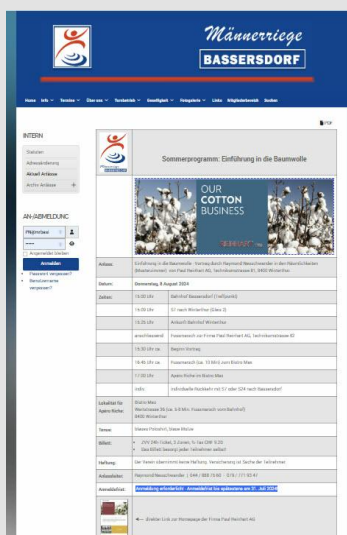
Männerriege
BASSERSDORF

Home Info Termine Über uns Turnbetrieb Geselligkeit Fotogalerie Links Mitgliederbereich Suchen

PDF

INTERN

Statuten
Adressänderung
Aktuell Anlässe
Archiv Anlässe

AN-/ABMELDUNG

Pfl@nzliwi
••••
Angemeldet bleiben
Anmelden
Passwort vergessen?
Benutzername vergessen?

Sommerprogramm: Einführung in die Baumwolle

OUR COTTON BUSINESS

| | | |
|---|---|---|
| Anlass: | Einführung in die Baumwolle - Vortrag durch Raymond Neuschwander in den Räumlichkeiten (Mastercorner) von Paul Reinhart AG, Technikumstrasse 82, 8400 Winterthur. | |
| Datum: | Donnerstag, 8 August 2024 | |
| Zeiten: | 13.00 Uhr | Bahnhof Bassersdorf (Treffpunkt) |
| | 14.09 Uhr | S7 nach Winterthur (Gleis 2) |
| | 14.26 Uhr | Ankunft Bahnhof Winterthur |
| | anschliessend | Fussmarsch zur Firma Paul Reinhart AG, Technikumstrasse 82 |
| | 14.30 Uhr ca. | Beginn Vortrag |
| | 16.45 Uhr ca. | Fussmarsch (ca. 10 Min) zum Bistro Max |
| | 17.00 Uhr | Apéro Riche im Bistro Max |
| | Individuelle Rückkehr mit S7 oder S24 nach Bassersdorf | |
| Lokalität für Apéro Riche: | Bistro Max, Wartstrasse 36 (ca. 5-8 Min. Fussmarsch vom Bahnhof) 8400 Winterthur | |
| Tenue: | Messe Polohirli, Messe Mütze | |
| Billett: | ZVV 24h-Ticket, 5 Zonen, fü hin 09 8.20 / Das Billett besorgt jeder Teilnehmer selbst | |
| Haftung: | Der Verein übernimmt keine Haftung. Versicherung ist Sache der Teilnehmer | |
| Anlassleiter: | Raymond Neuschwander, 044 / 888 15 60 - 079 / 77 80 47 | |
| Anmeldeliste: | Anmeldung erforderlich - Anmeldeliste bis spätestens am 31. Juli 2024 | |
| | ← direkter Link zur Homepage der Firma Paul Reinhart AG | |